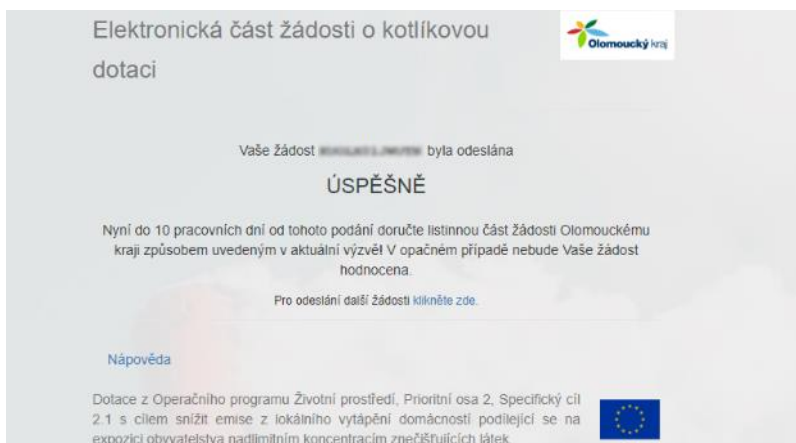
Elektronická část žádosti o kotlíkovou dotaci

Olomoucký kraj

Vaše žádost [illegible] byla odeslána

ÚSPĚŠNĚ

Nyní do 10 pracovních dní od tohoto podání doručte listinnou část žádosti Olomouckému kraji způsobem uvedeným v aktuální výzvě! V opačném případě nebude Vaše žádost hodnocena.

Pro odeslání další žádosti klikněte zde.

Nápověda

Dotace z Operačního programu Životní prostředí, Prioritní osa 2, Specifický cíl 2.1 s cílem snížit emise z lokálního vytápění domácností podílející se na expozici obyvatelstva nadlimitním koncentracím znečišťujících látek